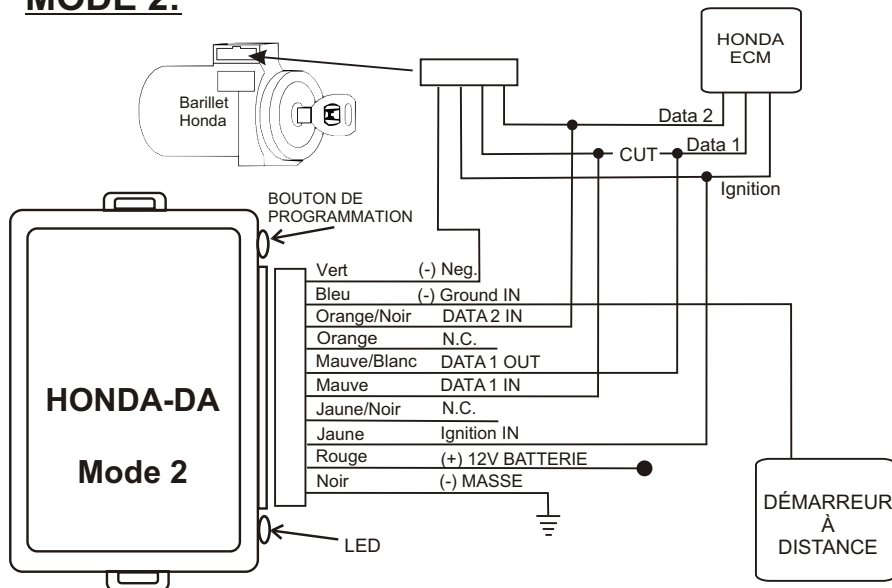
MODE 2:

HONDA ECM

Barillet Honda

Data 2

CUT

Data 1

Ignition

BOUTON DE PROGRAMMATION

Vert (-) Neg.
Bleu (-) Ground IN
Orange/Noir DATA 2 IN
Orange N.C.
Mauve/Blanc DATA 1 OUT
Mauve DATA 1 IN
Jaune/Noir N.C.
Jaune Ignition IN
Rouge (+) 12V BATTERIE
Noir (-) MASSE

HONDA-DA

Mode 2

LED

DÉMARREUR À DISTANCE